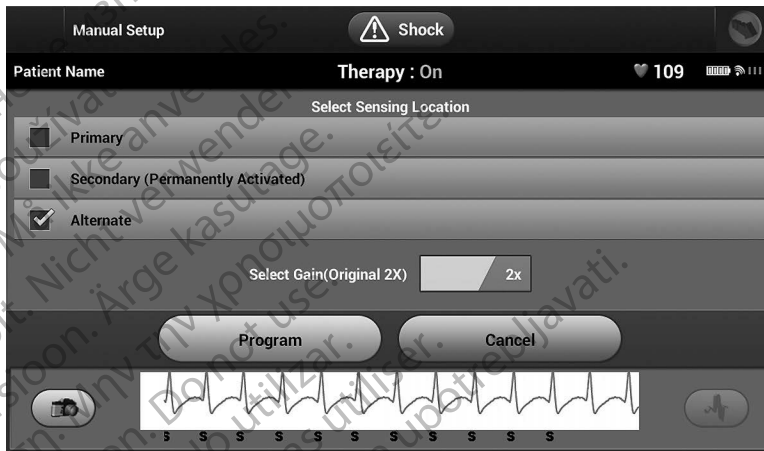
Manual Setup
Shock
Patient Name
Therapy : On
109
Select Sensing Location
Primary
Secondary (Permanently Activated)
Alternate
Select Gain(Original 2X)
2x
Program
Cancel
S S S S S S S S S S S

Nepoužívat. Ikke anvendes. Nicht verwenden. Ärge kasutage. Μην τη χρησιμοποιείτε. Do not use. No utilizar. Ne pas utiliser. Ne upotrebljavati.